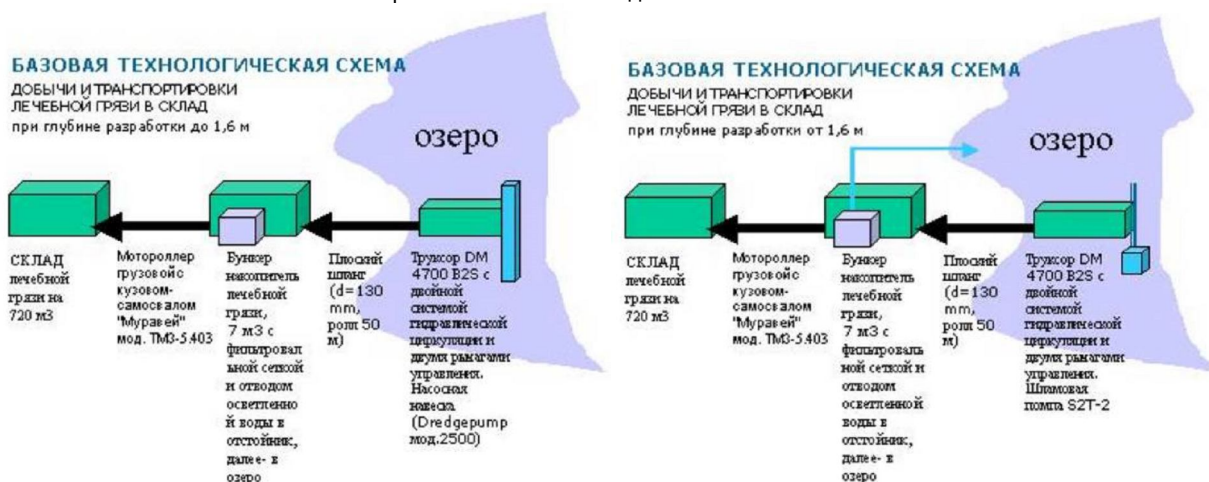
БАЗОВАЯ ТЕХНОЛОГИЧЕСКАЯ СХЕМА
ДОБЫЧИ И ТРАНСПОРТИРОВКИ ЛЕЧЕБНОЙ ГРЯЗИ В СКЛАД
при глубине разработки до 1,6 м

озеро

СКЛАД лечебной грязи на 720 м3

Мотороллер грузовой с кузовом-самосвалом "Муравей" мод. ТМЗ-5.403

Бункер накопитель лечебной грязи, 7 м3 с фильтровальной сеткой и отводом осветленной воды в отстойник, далее- в озеро

Плоский шланг (d=130 mm, ролл 50 м)

Трукзор DM 4700 B2S с двойной системой гидравлической циркуляции и двумя рычагами управления. Насосная навеска (Dredgepump мод.2500)

БАЗОВАЯ ТЕХНОЛОГИЧЕСКАЯ СХЕМА
ДОБЫЧИ И ТРАНСПОРТИРОВКИ ЛЕЧЕБНОЙ ГРЯЗИ В СКЛАД
при глубине разработки от 1,6 м

озеро

СКЛАД лечебной грязи на 720 м3

Мотороллер грузовой с кузовом-самосвалом "Муравей" мод. ТМЗ-5.403

Бункер накопитель лечебной грязи, 7 м3 с фильтровальной сеткой и отводом осветленной воды в отстойник, далее- в озеро

Плоский шланг (d=130 mm, ролл 50 м)

Трукзор DM 4700 B2S с двойной системой гидравлической циркуляции и двумя рычагами управления. Шламовая помпа S2T-2